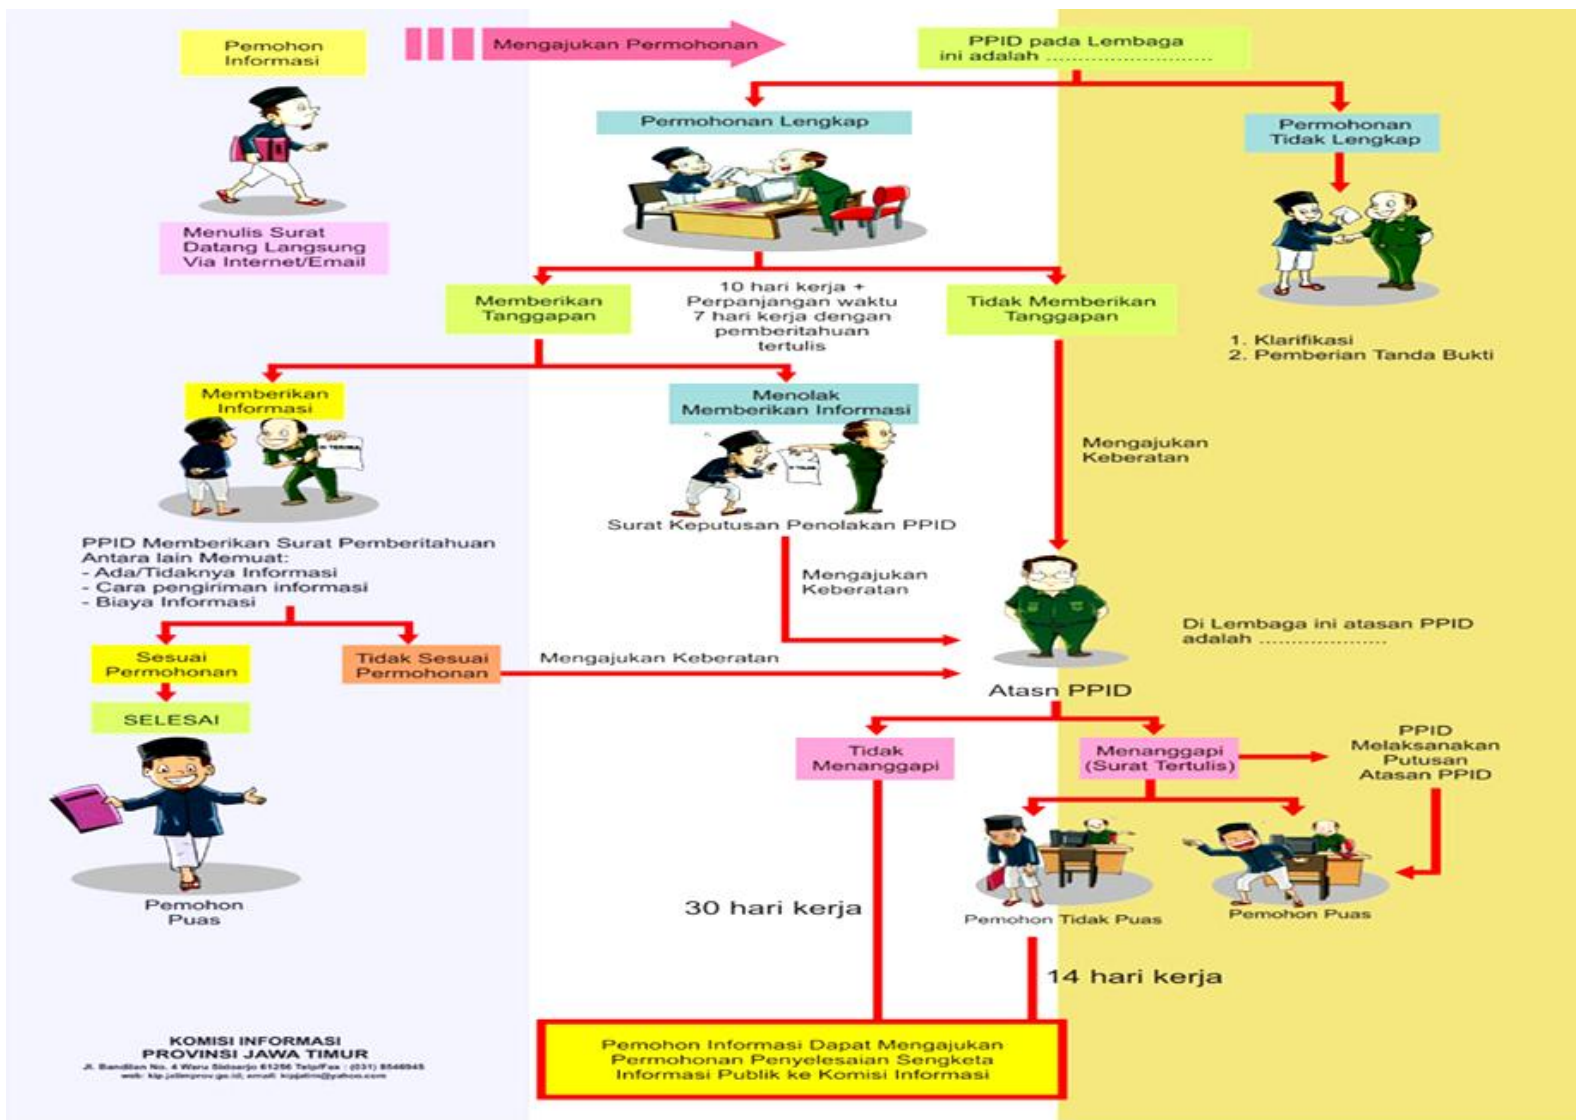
Pemohon Informasi

Mengajukan Permohonan

PPID pada Lembaga ini adalah ......................

Menulis Surat
Datang Langsung
Via Internet/Email

Permohonan Lengkap

Permohonan Tidak Lengkap

1. Klarifikasi
2. Pemberian Tanda Bukti

Memberikan Tanggapan

10 hari kerja + Perpanjangan waktu 7 hari kerja dengan pemberitahuan tertulis

Tidak Memberikan Tanggapan

Memberikan Informasi

Menolak Memberikan Informasi

Surat Keputusan Penolakan PPID

Mengajukan Keberatan

PPID Memberikan Surat Pemberitahuan Antara lain Memuat:
- Ada/Tidaknya Informasi
- Cara pengiriman informasi
- Biaya Informasi

Mengajukan Keberatan

Di Lembaga ini atasan PPID adalah ......................

Sesuai Permohonan

Tidak Sesuai Permohonan

Mengajukan Keberatan

SELESAI

Atasn PPID

Tidak Menanggapi

Menanggapi (Surat Tertulis)

PPID Melaksanakan Putusan Atasan PPID

Pemohon Puas

30 hari kerja

Pemohon Tidak Puas

Pemohon Puas

14 hari kerja

KOMISI INFORMASI
PROVINSI JAWA TIMUR
Jl. Bandilan No. 4 Waru Sidoarjo 61256 Telp/Fax : (031) 8546945
web: kip.jatimprov.go.id; email: kipjatim@yahoo.com

Pemohon Informasi Dapat Mengajukan Permohonan Penyelesaian Sengketa Informasi Publik ke Komisi Informasi